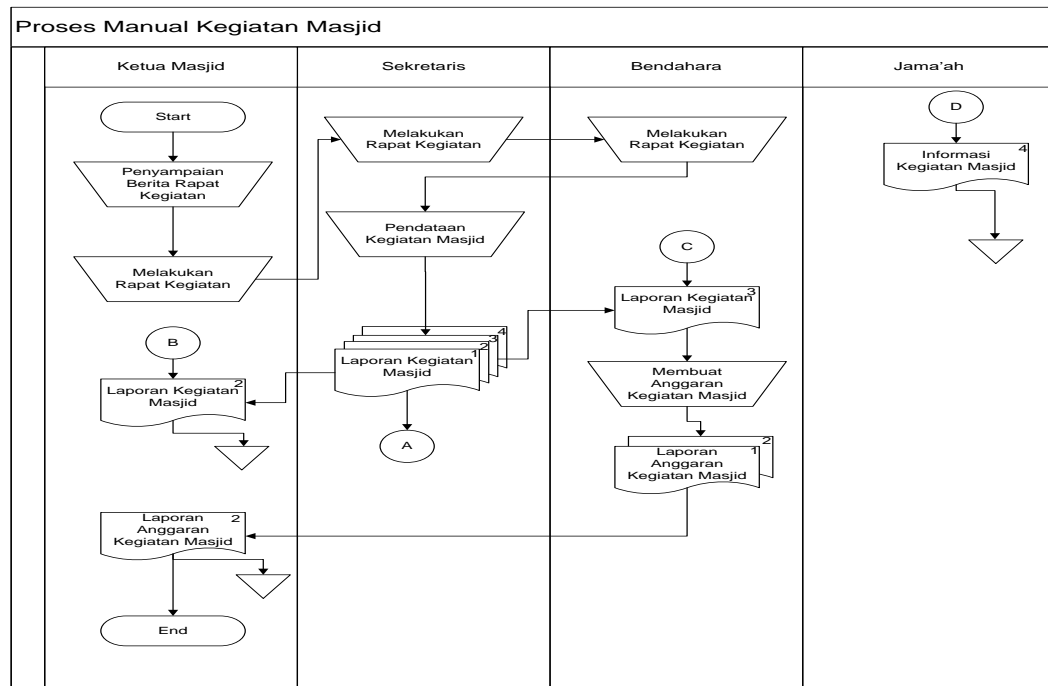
Proses Manual Kegiatan Masjid

Ketua Masjid

Start

Penyampaian Berita Rapat Kegiatan

Melakukan Rapat Kegiatan

B

Laporan Kegiatan Masjid 2

Laporan Anggaran Kegiatan Masjid 2

End

Sekretaris

Melakukan Rapat Kegiatan

Pendataan Kegiatan Masjid

4
3
2
Laporan Kegiatan Masjid 1

A

Bendahara

Melakukan Rapat Kegiatan

C

Laporan Kegiatan Masjid 3

Membuat Anggaran Kegiatan Masjid

2
Laporan Anggaran Kegiatan Masjid 1

Jama'ah

D

Informasi Kegiatan Masjid 4